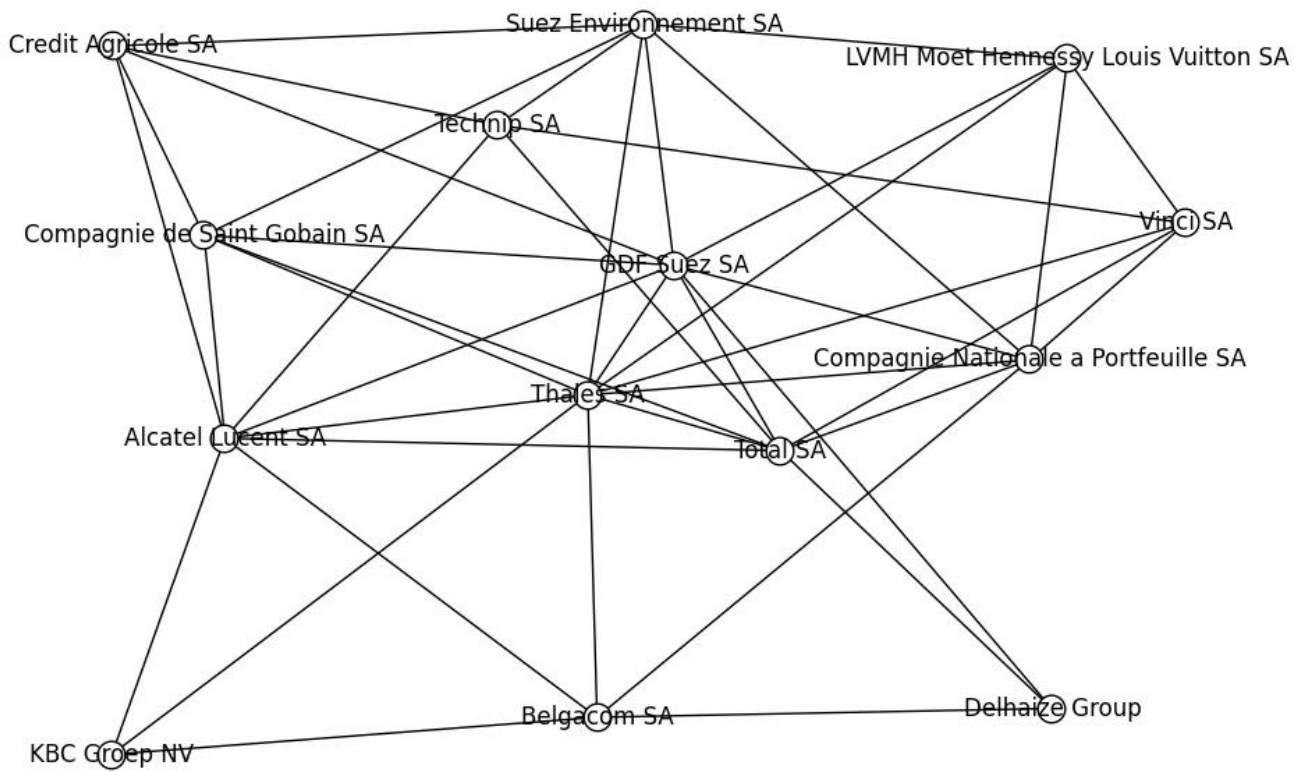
Suez Environnement SA
Credit Agricole SA
LVMH Moet Hennessy Louis Vuitton SA
Technip SA
Vinci SA
Compagnie de Saint Gobain SA
GDF Suez SA
Compagnie Nationale a Portfeuille SA
Thales SA
Alcatel Lucent SA
Total SA
Belgacom SA
Delhaize Group
KBC Groep NV